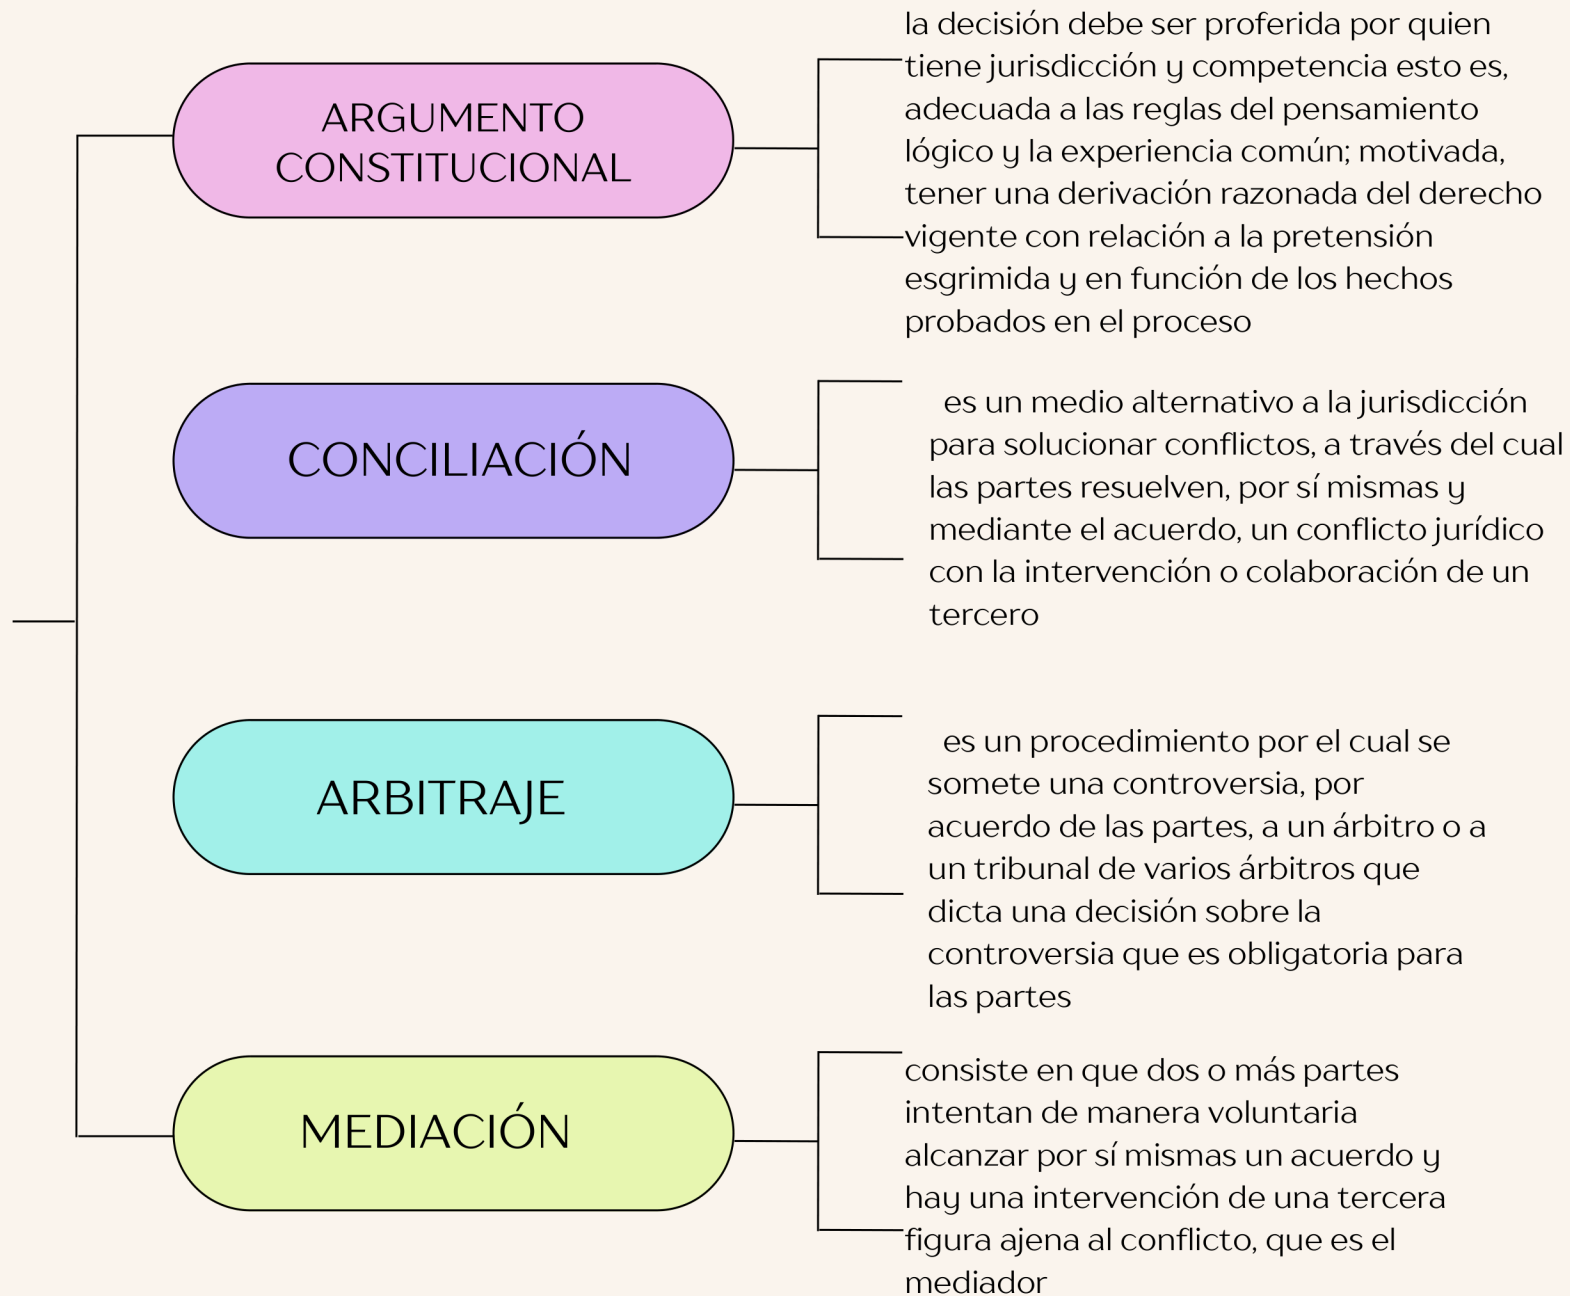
ARGUMENTO CONSTITUCIONAL

la decisión debe ser proferida por quien tiene jurisdicción y competencia esto es, adecuada a las reglas del pensamiento lógico y la experiencia común; motivada, tener una derivación razonada del derecho vigente con relación a la pretensión esgrimida y en función de los hechos probados en el proceso

CONCILIACIÓN

es un medio alternativo a la jurisdicción para solucionar conflictos, a través del cual las partes resuelven, por sí mismas y mediante el acuerdo, un conflicto jurídico con la intervención o colaboración de un tercero

ARBITRAJE

es un procedimiento por el cual se somete una controversia, por acuerdo de las partes, a un árbitro o a un tribunal de varios árbitros que dicta una decisión sobre la controversia que es obligatoria para las partes

MEDIACIÓN

consiste en que dos o más partes intentan de manera voluntaria alcanzar por sí mismas un acuerdo y hay una intervención de una tercera figura ajena al conflicto, que es el mediador